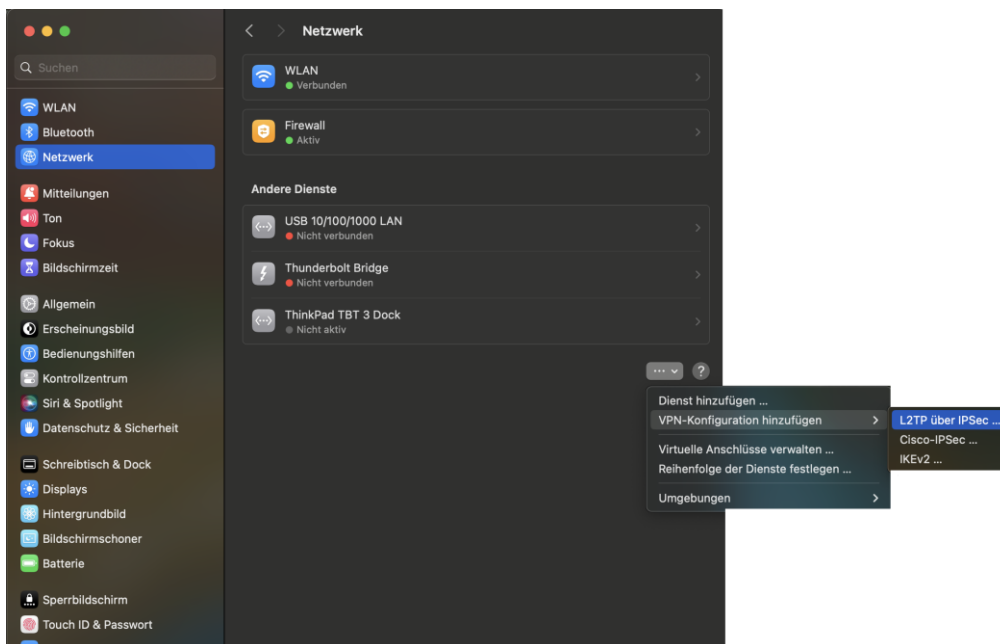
Suchen

WLAN
Bluetooth
Netzwerk

Mitteilungen
Ton
Fokus
Bildschirmzeit

Allgemein
Erscheinungsbild
Bedienungshilfen
Kontrollzentrum
Siri & Spotlight
Datenschutz & Sicherheit

Schreibtisch & Dock
Displays
Hintergrundbild
Bildschirmschoner
Batterie

Sperrbildschirm
Touch ID & Passwort

Netzwerk

WLAN
Verbunden

Firewall
Aktiv

Andere Dienste

USB 10/100/1000 LAN
Nicht verbunden

Thunderbolt Bridge
Nicht verbunden

ThinkPad TBT 3 Dock
Nicht aktiv

···
?

Dienst hinzufügen ...
VPN-Konfiguration hinzufügen
Virtuelle Anschlüsse verwalten ...
Reihenfolge der Dienste festlegen ...
Umgebungen

L2TP über IPSec ...
Cisco-IPSec ...
IKEv2 ...